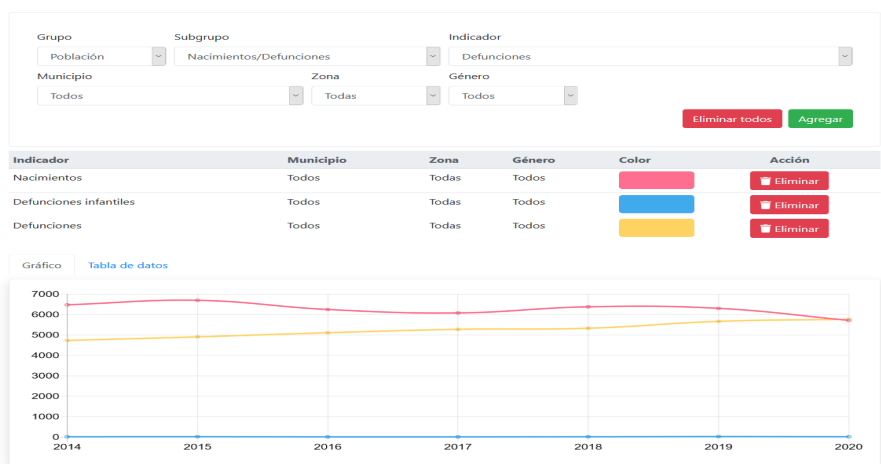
Grupo
Población
Subgrupo
Nacimientos/Defunciones
Indicador
Defunciones
Municipio
Todos
Zona
Todas
Género
Todos

Eliminar todos
Agregar

| Indicador | Municipio | Zona | Género | Color | Acción |
|---|---|---|---|---|---|
| Nacimientos | Todos | Todas | Todos | | Eliminar |
| Defunciones infantiles | Todos | Todas | Todos | | Eliminar |
| Defunciones | Todos | Todas | Todos | | Eliminar |

Gráfico
Tabla de datos

7000
6000
5000
4000
3000
2000
1000
0
2014
2015
2016
2017
2018
2019
2020